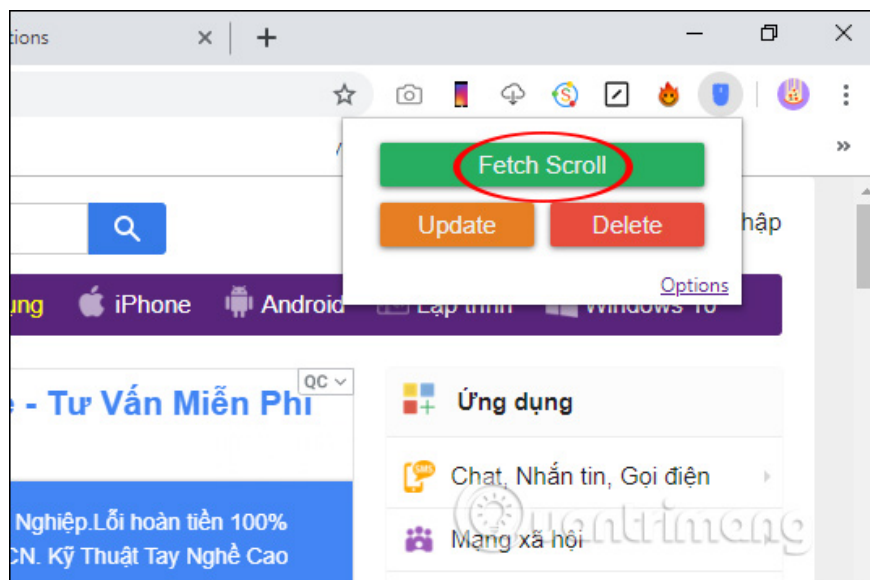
tions ×
+

Fetch Scroll
Update
Delete
Options
»
hập
ụng
iPhone
Android
Lập trình
Windows 10
QC
e - Tư Vấn Miễn Phí
Nghiệp.Lỗi hoàn tiền 100%
CN. Kỹ Thuật Tay Nghề Cao
Ứng dụng
Chat, Nhắn tin, Gọi điện
Mạng xã hội
quantrimang